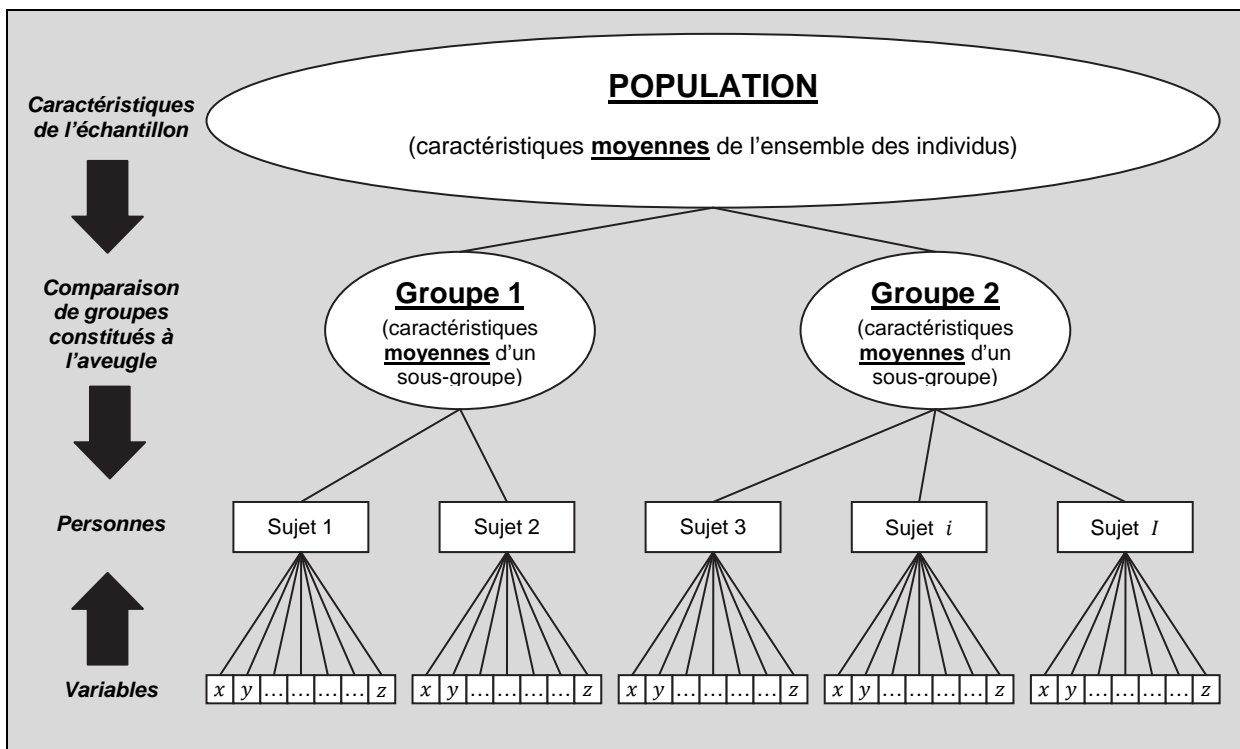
Caractéristiques de l'échantillon

POPULATION

(caractéristiques moyennes de l'ensemble des individus)

Comparaison de groupes constitués à l'aveugle

Groupe 1

(caractéristiques moyennes d'un sous-groupe)

Groupe 2

(caractéristiques moyennes d'un sous-groupe)

Personnes

Sujet 1

Sujet 2

Sujet 3

Sujet $i$

Sujet $I$

Variables

$x$ $y$ … … … … $z$

$x$ $y$ … … … … $z$

$x$ $y$ … … … … $z$

$x$ $y$ … … … … $z$

$x$ $y$ … … … … $z$